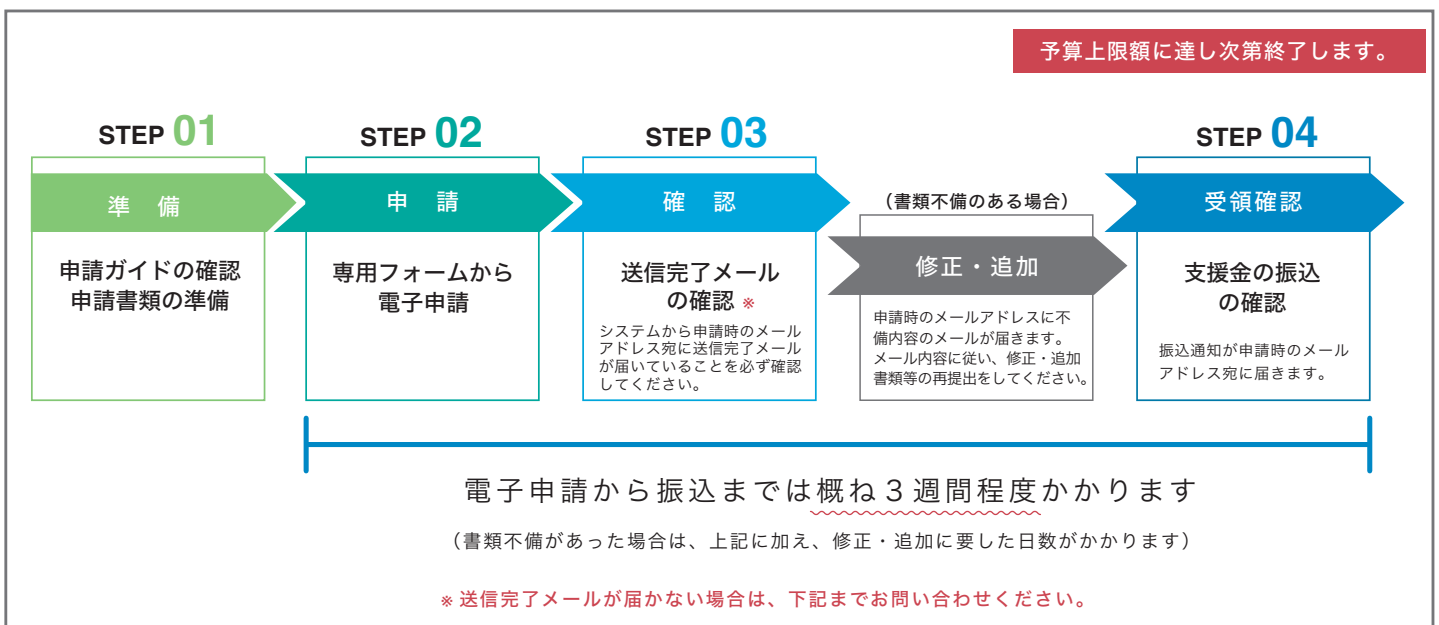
予算上限額に達し次第終了します。

STEP 01

準 備

申請ガイドの確認
申請書類の準備

STEP 02

申 請

専用フォームから
電子申請

STEP 03

確 認

送信完了メール
の確認 ※

システムから申請時のメールアドレス宛に送信完了メールが届いていることを必ず確認してください。

（書類不備のある場合）

修正・追加

申請時のメールアドレスに不備内容のメールが届きます。
メール内容に従い、修正・追加書類等の再提出をしてください。

STEP 04

受領確認

支援金の振込
の確認

振込通知が申請時のメールアドレス宛に届きます。

電子申請から振込までは概ね３週間程度かかります

（書類不備があった場合は、上記に加え、修正・追加に要した日数がかかります）

※ 送信完了メールが届かない場合は、下記までお問い合わせください。